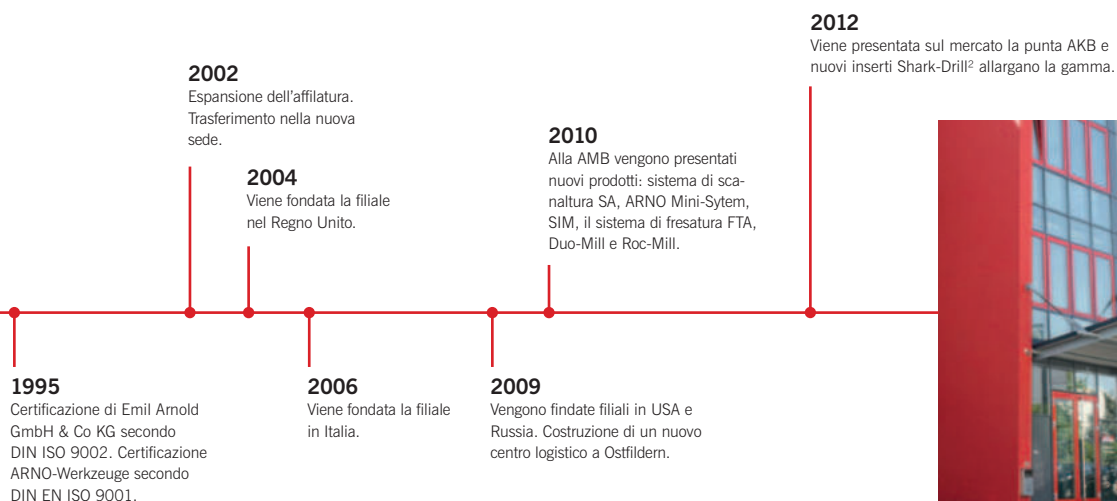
2002
Espansione dell'affilatura. Trasferimento nella nuova sede.

2004
Viene fondata la filiale nel Regno Unito.

2010
Alla AMB vengono presentati nuovi prodotti: sistema di scanaltura SA, ARNO Mini-Sytem, SIM, il sistema di fresatura FTA, Duo-Mill e Roc-Mill.

2012
Viene presentata sul mercato la punta AKB e nuovi inserti Shark-Drill$^{2}$ allargano la gamma.

1995
Certificazione di Emil Arnold GmbH & Co KG secondo DIN ISO 9002. Certificazione ARNO-Werkzeuge secondo DIN EN ISO 9001.

2006
Viene fondata la filiale in Italia.

2009
Vengono findate filiali in USA e Russia. Costruzione di un nuovo centro logistico a Ostfildern.